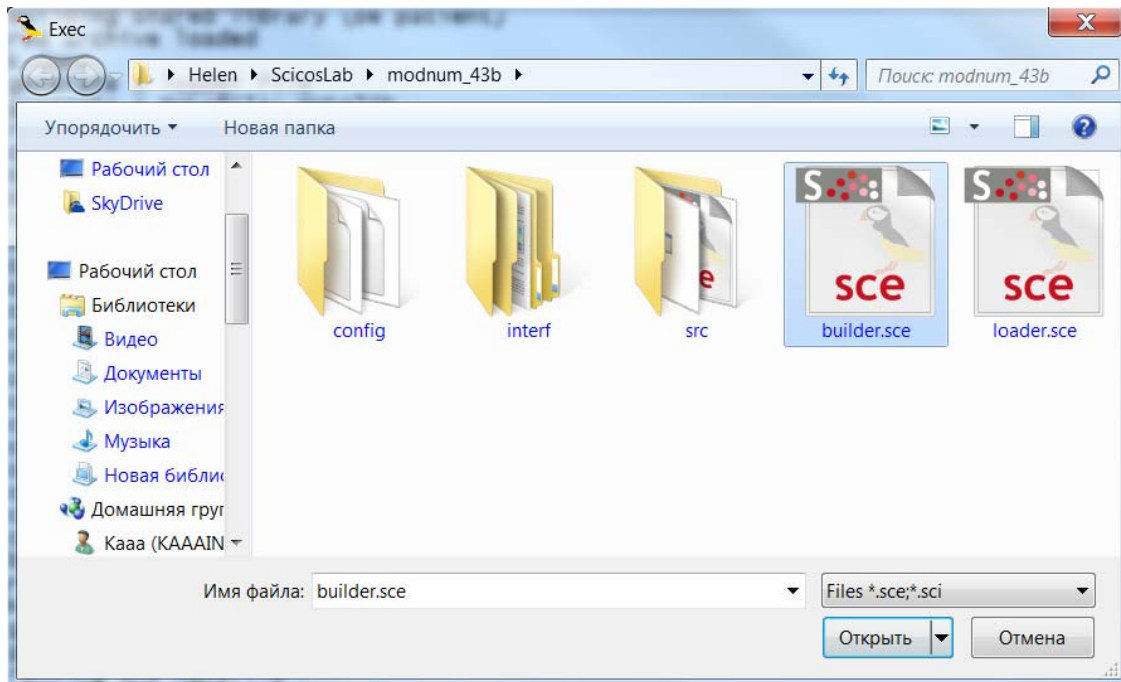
Exec

Helen ▸ ScicosLab ▸ modnum_43b ▸

Поиск: modnum_43b

Упорядочить ▾ Новая папка

Рабочий стол
SkyDrive
Рабочий стол
Библиотеки
Видео
Документы
Изображения
Музыка
Новая библио
Домашняя груп
Kaaa (KAAAIN

config
interf
src
sce
builder.sce
sce
loader.sce

Имя файла: builder.sce
Files *.sce;*.sci
Открыть
Отмена